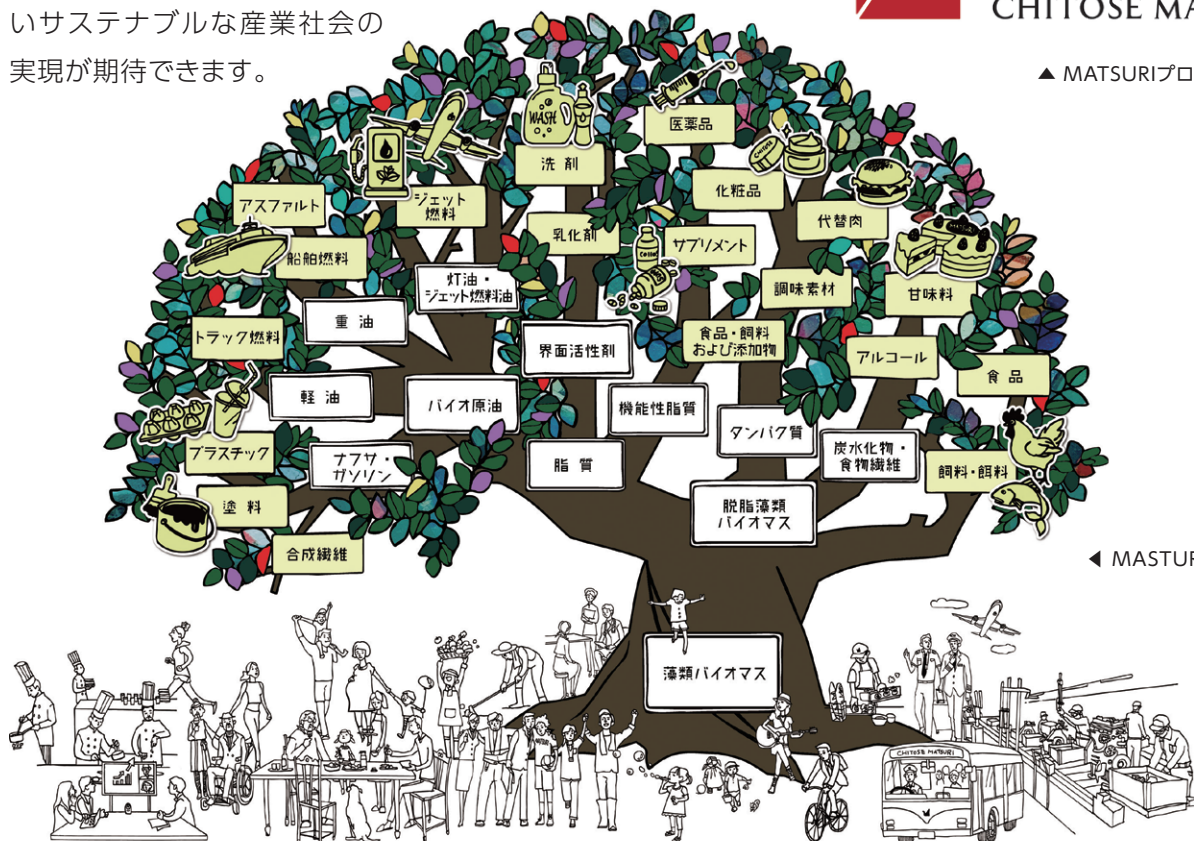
いサステナブルな産業社会の実現が期待できます。

CHITOSE MA

▲ MATSURIプロ

◀ MASTUR

WASH

医薬品

洗剤

化粧品

ジェット燃料

アスファルト

代替肉

乳化剤

サプリメント

船舶燃料

灯油・ジェット燃料油

調味素材

甘味料

重油

トラック燃料

界面活性剤

食品・飼料および添加物

アルコール

食品

軽油

バイオ原油

機能性脂質

タンパク質

プラスチック

ナフサ・ガソリン

脂質

炭水化物・食物繊維

飼料・餌料

塗料

脱脂藻類バイオマス

合成繊維

藻類バイオマス

CHITOSE MATSURI